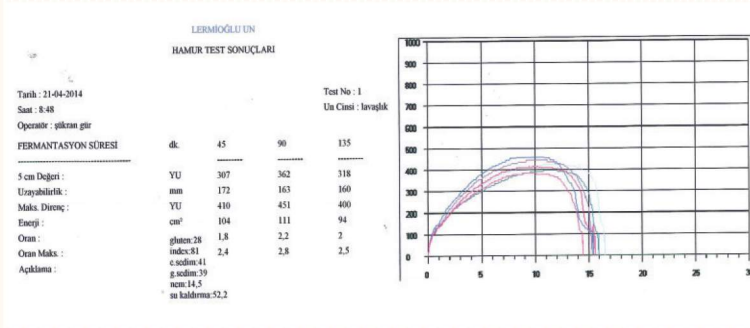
LERMİOĞLU UN

HAMUR TEST SONUÇLARI

Tarih : 21-04-2014
Saat : 8:48
Operatör : şükran gür

Test No : 1
Un Cinsi : lavaşlık

| FERMANTASYON SÜRESİ | dk. | 45 | 90 | 135 |
|---|---|---|---|---|
| 5 cm Değeri : | YU | 307 | 362 | 318 |
| Uzayabilirlik : | mm | 172 | 163 | 160 |
| Maks. Direnç : | YU | 410 | 451 | 400 |
| Enerji : | cm² | 104 | 111 | 94 |
| Oran : | gluten:28 | 1,8 | 2,2 | 2 |
| Oran Maks. : | index:81 | 2,4 | 2,8 | 2,5 |
| Açıklama : | e.sedim:41 | | | |
| | g.sedim:39 | | | |
| | nem:14,5 | | | |
| | su kaldırma:52,2 | | | |

1000
900
800
700
600
500
400
300
200
100
0
0 5 10 15 20 25 3